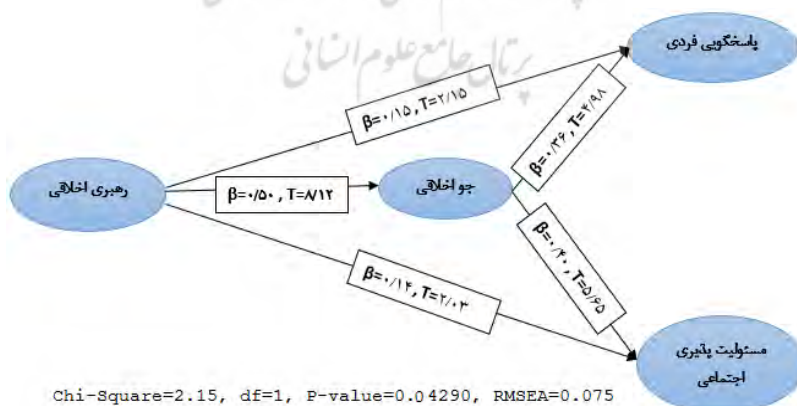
پرتال جامع علوم انسانی

پاسخگویی فردی

β=۰/۱۵ , T=۲/۱۵

β=۰/۳۶ , T=۴/۹۸

رهبری اخلاقی

β=۰/۵۰ , T=۸/۱۲

جو اخلاقی

β=۰/۴۰ , T=۵/۶۵

β=۰/۱۴ , T=۲/۰۳

مسئولیت پذیری اجتماعی

Chi-Square=2.15, df=1, P-value=0.04290, RMSEA=0.075